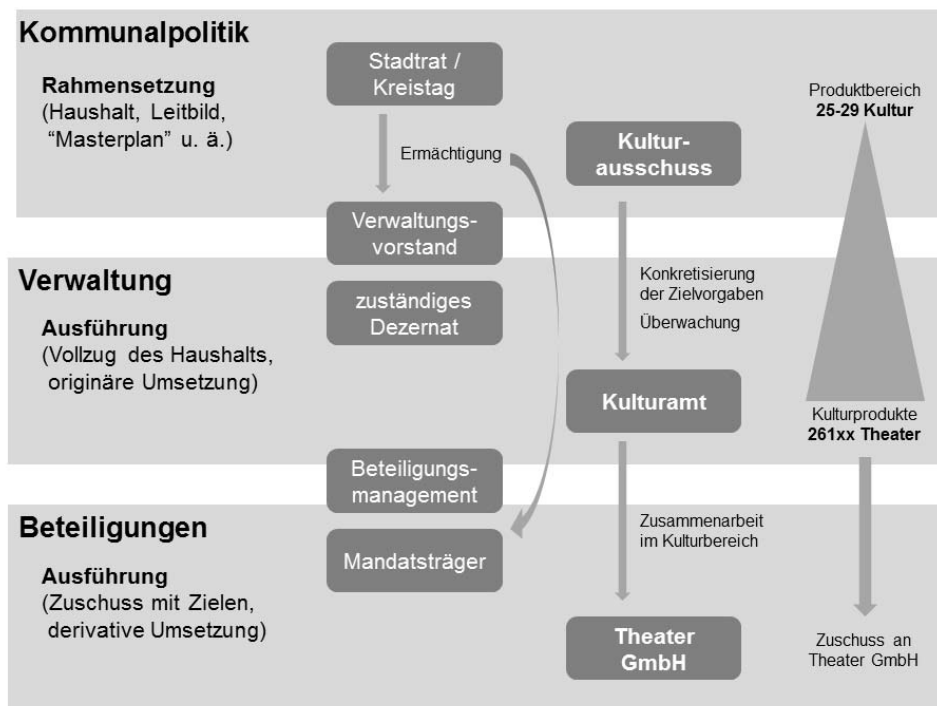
Kommunalpolitik

Rahmensetzung
(Haushalt, Leitbild, "Masterplan" u. ä.)

Stadtrat / Kreistag

Ermächtigung

Kulturausschuss

Produktbereich
25-29 Kultur

Verwaltungsvorstand

Verwaltung

Ausführung
(Vollzug des Haushalts, originäre Umsetzung)

zuständiges Dezernat

Konkretisierung der Zielvorgaben

Überwachung

Kulturamt

Kulturprodukte
261xx Theater

Beteiligungsmanagement

Beteiligungen

Ausführung
(Zuschuss mit Zielen, derivative Umsetzung)

Mandatsträger

Zusammenarbeit im Kulturbereich

Theater GmbH

Zuschuss an Theater GmbH